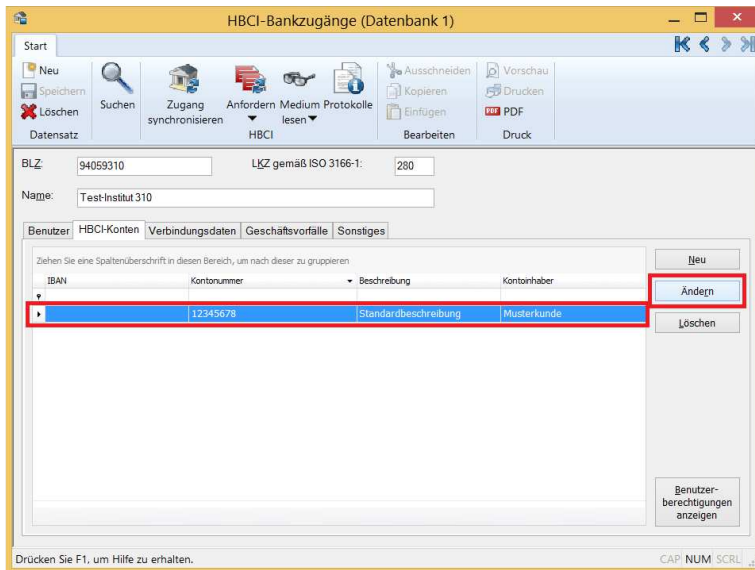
HBCI-Bankzugänge (Datenbank 1)

Start

Neu
Speichern
Löschen
Datensatz

Suchen

Zugang synchronisieren
Anfordern
Medium lesen
Protokolle
HBCI

Ausschneiden
Kopieren
Einfügen
Bearbeiten

Vorschau
Drucken
PDF
Druck

BLZ: 94059310
LKZ gemäß ISO 3166-1: 280

Name: Test-Institut 310

Benutzer | HBCI-Konten | Verbindungsdaten | Geschäftsvorfälle | Sonstiges

Ziehen Sie eine Spaltenüberschrift in diesen Bereich, um nach dieser zu gruppieren

| IBAN | Kontonummer | Beschreibung | Kontoinhaber |
|---|---|---|---|
| | 12345678 | Standardbeschreibung | Musterkunde |

Neu
Ändern
Löschen

Benutzerberechtigungen anzeigen

Drücken Sie F1, um Hilfe zu erhalten.
CAP NUM SCRL